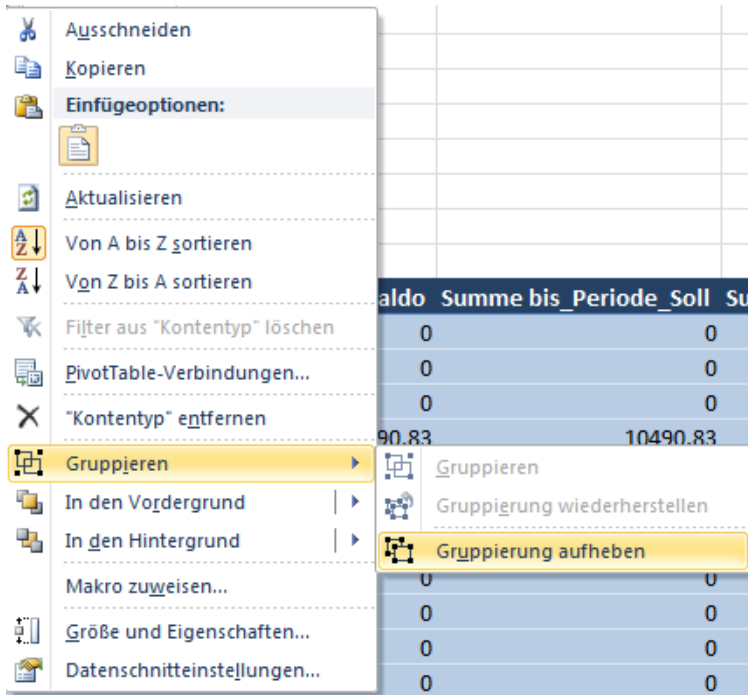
Ausschneiden
Kopieren
Einfügeoptionen:
Aktualisieren
Von A bis Z sortieren
Von Z bis A sortieren
Filter aus "Kontentyp" löschen
PivotTable-Verbindungen...
"Kontentyp" entfernen
Gruppieren
In den Vordergrund
In den Hintergrund
Makro zuweisen...
Größe und Eigenschaften...
Datenschnitteinstellungen...

Gruppieren
Gruppierung wiederherstellen
Gruppierung aufheben

| aldo | Summe bis_Periode_Soll | Su |
|---|---|---|
| 0 | 0 | |
| 0 | 0 | |
| 0 | 0 | |
| 90.83 | 10490.83 | |
| 0 | 0 | |
| 0 | 0 | |
| 0 | 0 | |
| 0 | 0 | |